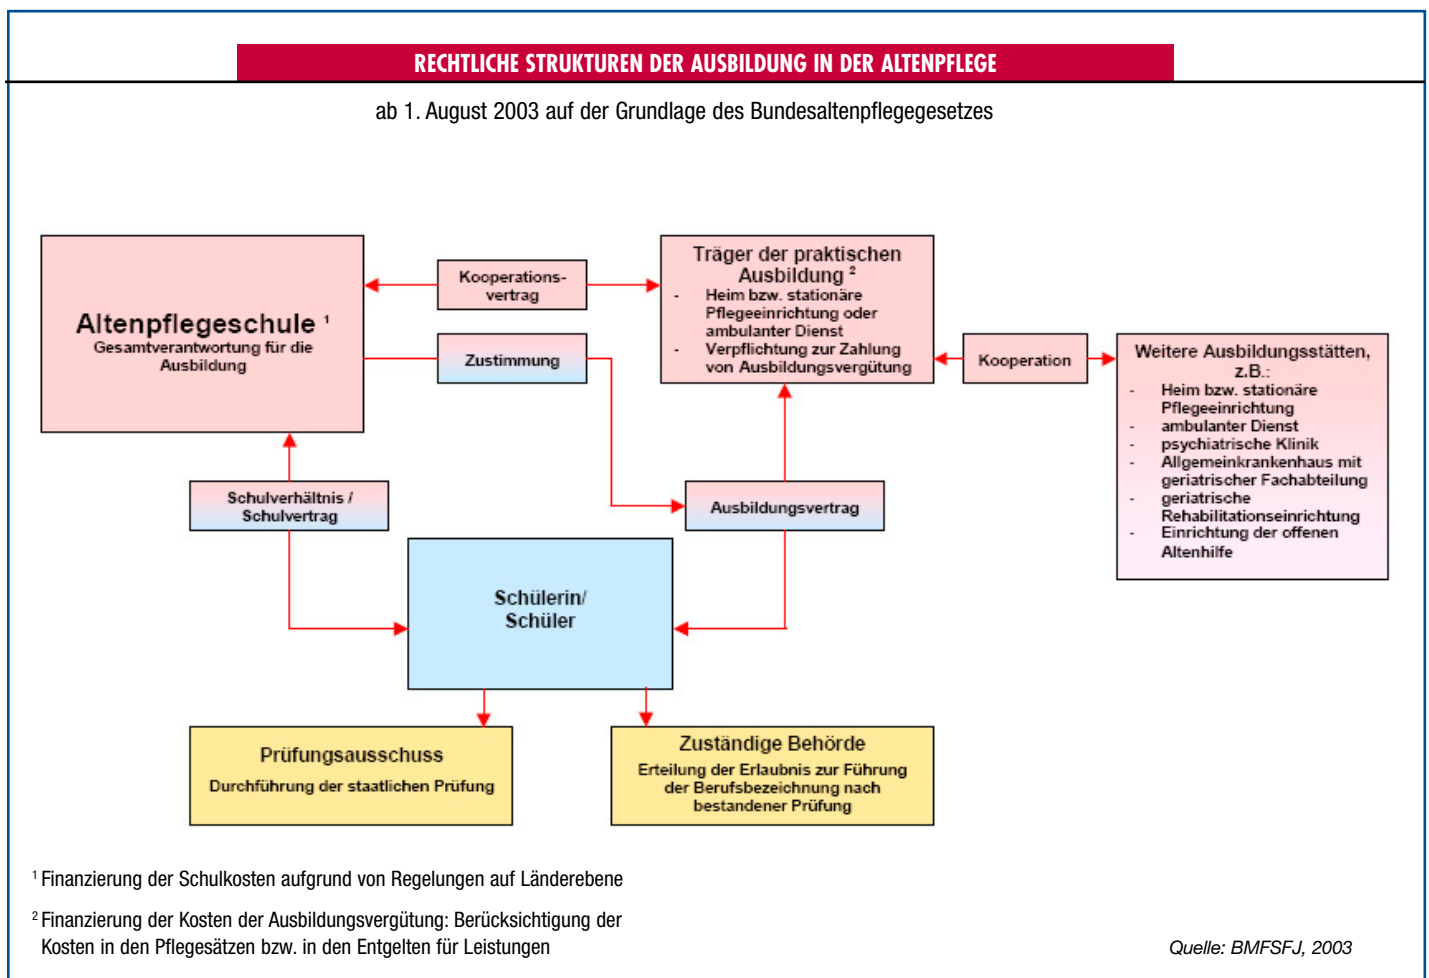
RECHTLICHE STRUKTUREN DER AUSBILDUNG IN DER ALTENPFLEGE

ab 1. August 2003 auf der Grundlage des Bundesaltenpflegegesetzes

Altenpflegeschule $^1$
Gesamtverantwortung für die Ausbildung

Kooperationsvertrag

Zustimmung

Träger der praktischen Ausbildung $^2$
- Heim bzw. stationäre Pflegeeinrichtung oder ambulanter Dienst
- Verpflichtung zur Zahlung von Ausbildungsvergütung

Kooperation

Weitere Ausbildungsstätten, z.B.:
- Heim bzw. stationäre Pflegeeinrichtung
- ambulanter Dienst
- psychiatrische Klinik
- Allgemeinkrankenhaus mit geriatrischer Fachabteilung
- geriatrische Rehabilitationseinrichtung
- Einrichtung der offenen Altenhilfe

Schulverhältnis / Schulvertrag

Ausbildungsvertrag

Schülerin/ Schüler

Prüfungsausschuss
Durchführung der staatlichen Prüfung

Zuständige Behörde
Erteilung der Erlaubnis zur Führung der Berufsbezeichnung nach bestandener Prüfung

$^1$ Finanzierung der Schulkosten aufgrund von Regelungen auf Länderebene

$^2$ Finanzierung der Kosten der Ausbildungsvergütung: Berücksichtigung der Kosten in den Pflegesätzen bzw. in den Entgelten für Leistungen

Quelle: BMFSFJ, 2003